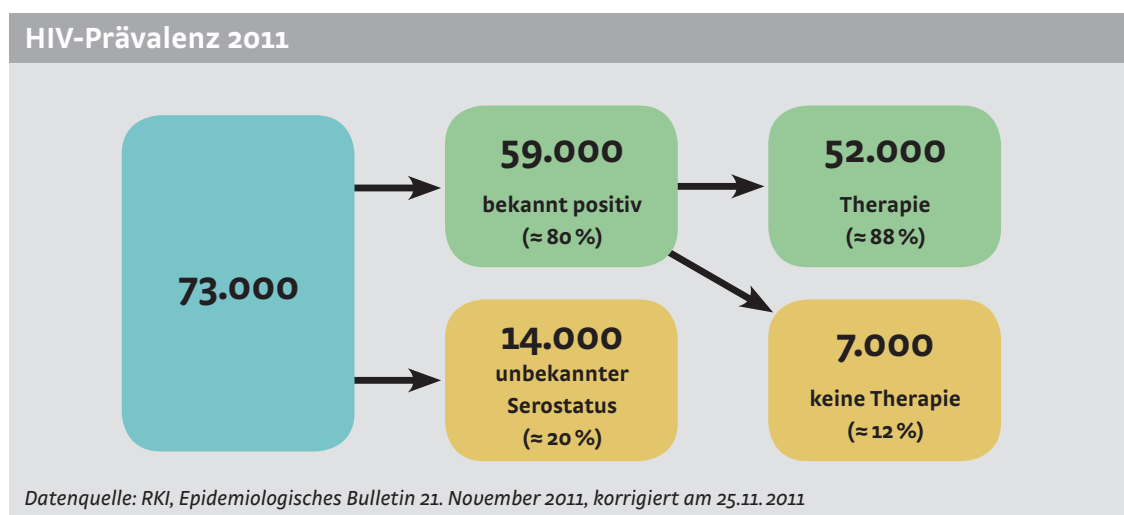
HIV-Prävalenz 2011

73.000

59.000
bekannt positiv
(≈ 80 %)

52.000
Therapie
(≈ 88 %)

14.000
unbekannter Serostatus
(≈ 20 %)

7.000
keine Therapie
(≈ 12 %)

Datenquelle: RKI, Epidemiologisches Bulletin 21. November 2011, korrigiert am 25.11.2011